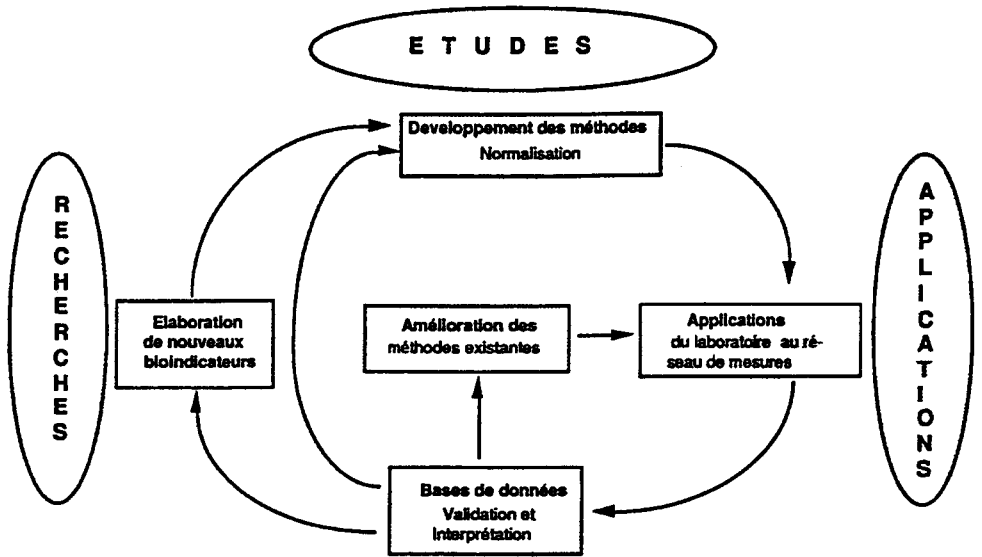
ETUDES

Developpement des méthodes
Normalisation

RECHERCHES

APPLICATIONS

Elaboration de nouveaux bioindicateurs

Amélioration des méthodes existantes

Applications du laboratoire au réseau de mesures

Bases de données
Validation et interprétation